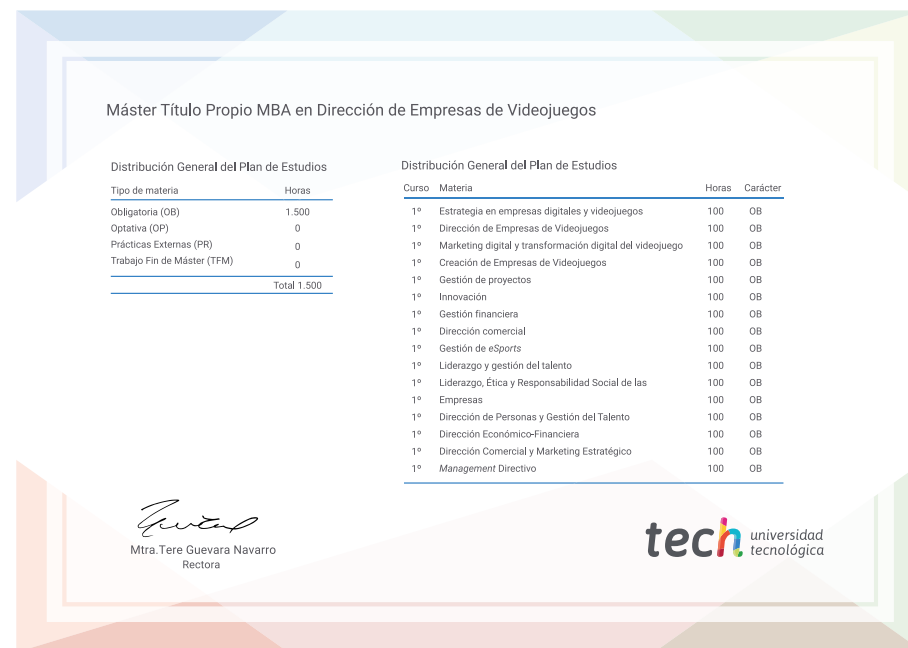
Máster Título Propio MBA en Dirección de Empresas de Videojuegos

Distribución General del Plan de Estudios

| Tipo de materia | Horas |
|---|---|
| Obligatoria (OB) | 1.500 |
| Optativa (OP) | 0 |
| Prácticas Externas (PR) | 0 |
| Trabajo Fin de Máster (TFM) | 0 |
| | Total 1.500 |

Distribución General del Plan de Estudios

| Curso | Materia | Horas | Carácter |
|---|---|---|---|
| 1º | Estrategia en empresas digitales y videojuegos | 100 | OB |
| 1º | Dirección de Empresas de Videojuegos | 100 | OB |
| 1º | Marketing digital y transformación digital del videojuego | 100 | OB |
| 1º | Creación de Empresas de Videojuegos | 100 | OB |
| 1º | Gestión de proyectos | 100 | OB |
| 1º | Innovación | 100 | OB |
| 1º | Gestión financiera | 100 | OB |
| 1º | Dirección comercial | 100 | OB |
| 1º | Gestión de eSports | 100 | OB |
| 1º | Liderazgo y gestión del talento | 100 | OB |
| 1º | Liderazgo, Ética y Responsabilidad Social de las | 100 | OB |
| 1º | Empresas | 100 | OB |
| 1º | Dirección de Personas y Gestión del Talento | 100 | OB |
| 1º | Dirección Económico-Financiera | 100 | OB |
| 1º | Dirección Comercial y Marketing Estratégico | 100 | OB |
| 1º | Management Directivo | 100 | OB |

Mtra.Tere Guevara Navarro
Rectora

tech universidad tecnológica